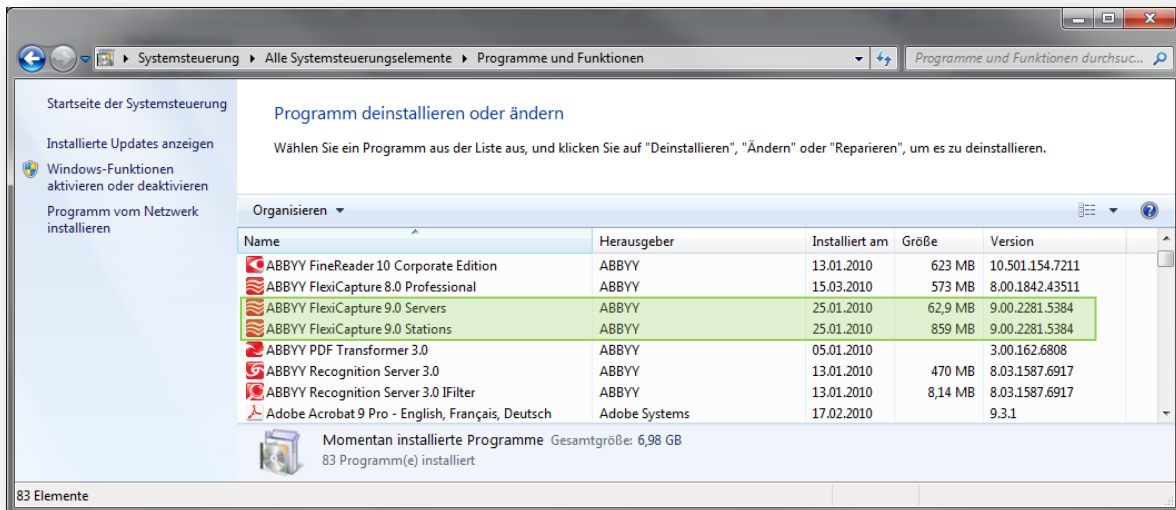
Systemsteuerung ▸ Alle Systemsteuerungselemente ▸ Programme und Funktionen

Programme und Funktionen durchsuc...

Startseite der Systemsteuerung

Installierte Updates anzeigen

Windows-Funktionen aktivieren oder deaktivieren

Programm vom Netzwerk installieren

Programm deinstallieren oder ändern

Wählen Sie ein Programm aus der Liste aus, und klicken Sie auf "Deinstallieren", "Ändern" oder "Reparieren", um es zu deinstallieren.

Organisieren ▾

| Name | Herausgeber | Installiert am | Größe | Version |
|---|---|---|---|---|
| ABBYY FineReader 10 Corporate Edition | ABBYY | 13.01.2010 | 623 MB | 10.501.154.7211 |
| ABBYY FlexiCapture 8.0 Professional | ABBYY | 15.03.2010 | 573 MB | 8.00.1842.43511 |
| ABBYY FlexiCapture 9.0 Servers | ABBYY | 25.01.2010 | 62,9 MB | 9.00.2281.5384 |
| ABBYY FlexiCapture 9.0 Stations | ABBYY | 25.01.2010 | 859 MB | 9.00.2281.5384 |
| ABBYY PDF Transformer 3.0 | ABBYY | 05.01.2010 | | 3.00.162.6808 |
| ABBYY Recognition Server 3.0 | ABBYY | 13.01.2010 | 470 MB | 8.03.1587.6917 |
| ABBYY Recognition Server 3.0 IFilter | ABBYY | 13.01.2010 | 8,14 MB | 8.03.1587.6917 |
| Adobe Acrobat 9 Pro - English, Français, Deutsch | Adobe Systems | 17.02.2010 | | 9.3.1 |

Momentan installierte Programme Gesamtgröße: 6,98 GB
83 Programm(e) installiert

83 Elemente